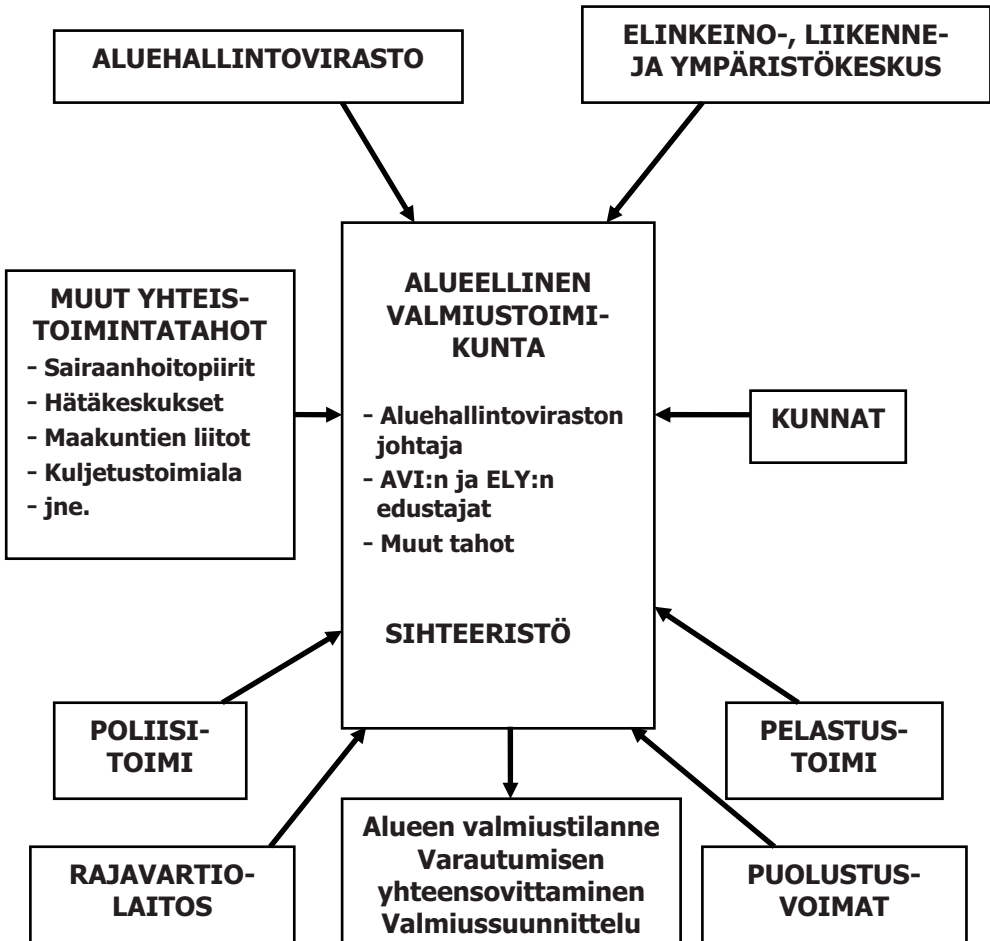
ALUEHALLINTOVIRASTO

ELINKEINO-, LIIKENNE- JA YMPÄRISTÖKESKUS

MUUT YHTEIS-TOIMINTATAHOT
- Sairaanhoitopiirit
- Hätäkeskukset
- Maakuntien liitot
- Kuljetustoimiala
- jne.

ALUEELLINEN VALMIUSTOIMI-KUNTA
- Aluehallintoviraston johtaja
- AVI:n ja ELY:n edustajat
- Muut tahot

SIHTEERISTÖ

KUNNAT

POLIISI-TOIMI

PELASTUS-TOIMI

RAJAVARTIO-LAITOS

Alueen valmiustilanne
Varautumisen yhteensovittaminen
Valmiussuunnittelu

PUOLUSTUS-VOIMAT